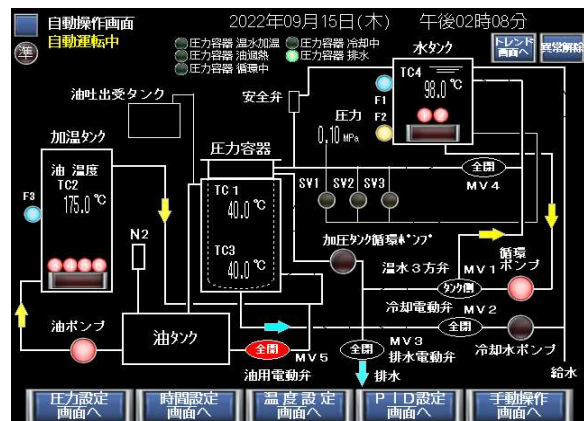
自動操作画面
自動運転中
準
2022年09月15日(木) 午後02時08分
圧力容器 温水加温
圧力容器 油加熱
圧力容器 循環中
圧力容器 冷却中
圧力容器 排水
トレンド画面へ
異常解除
油吐出受タンク
安全弁
水タンク
TC4
98.0 ℃
F1
F2
圧力
0.10 MPa
加温タンク
油 温度
TC2
175.0 ℃
F3
圧力容器
TC1
40.0 ℃
TC3
40.0 ℃
SV1
SV2
SV3
全開
MV4
N2
加圧タンク循環ポンプ
温水３方弁
循環ポンプ
タンク側
MV1
冷却電動弁
MV2
全開
油ポンプ
油タンク
全開
MV5
全開
MV3
排水電動弁
冷却水ポンプ
油用電動弁
排水
給水
圧力設定画面へ
時間設定画面へ
温度設定画面へ
PID設定画面へ
手動操作画面へ